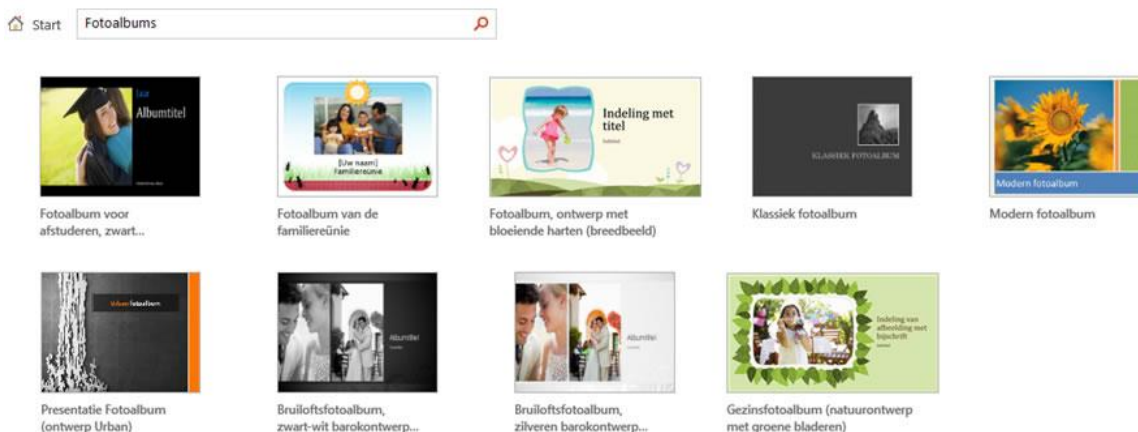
Start Fotoalbums

Albumtitel

Fotoalbum voor afstuderen, zwart...

[Uw naam] Familiereünie

Fotoalbum van de familiereünie

Indeling met titel

Fotoalbum, ontwerp met bloeiende harten (breedbeeld)

KLASSIEK FOTOALBUM

Klassiek fotoalbum

Modern fotoalbum

Modern fotoalbum

Urban fotoalbum

Presentatie Fotoalbum (ontwerp Urban)

Albumtitel

Bruiloftsfotoalbum, zwart-wit barokontwerp...

Albumtitel

Bruiloftsfotoalbum, zilveren barokontwerp...

Indeling van afbeelding met bijschrift

Gezinsfotoalbum (natuurontwerp met groene bladeren)